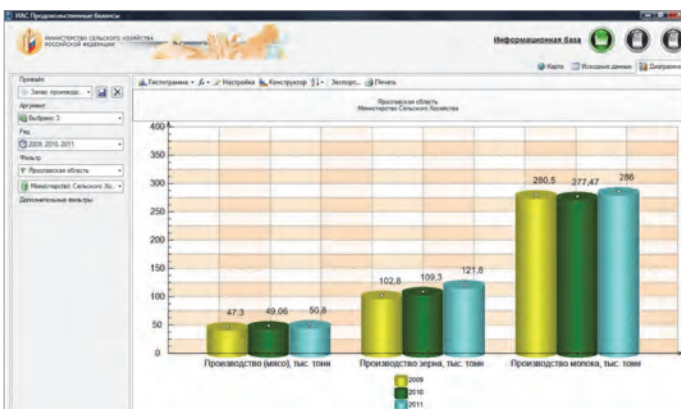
ИАС Продовольственные балансы

Министерство сельского хозяйства Российской Федерации

Информационная база

Карта Исходные данные Диаграмма

Профайл
Запас производ...
Аргумент
Выбрано: 3
Ряд
2009, 2010, 2011
Фильтр
Ярославская область
Министерство Сельского Хо...
Дополнительные фильтры

Гистограмма Настройка Конструктор Экспорт... Печать

Ярославская область
Министерство Сельского Хозяйства

400
350
300
250
200
150
100
50
0

47,3 49,06 50,8
102,8 109,3 121,8
280,5 277,47 286

Производство (мясо), тыс. тонн
Производство зерна, тыс. тонн
Производство молока, тыс. тонн

2009
2010
2011